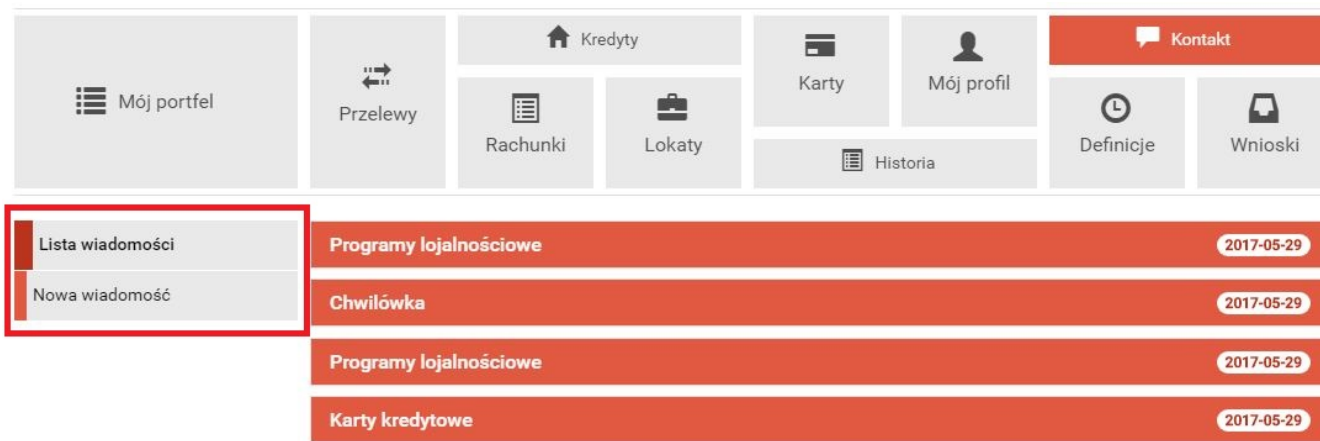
Mój portfel

Przelewy

Kredyty

Rachunki

Lokaty

Karty

Mój profil

Historia

Kontakt

Definicje

Wnioski

Lista wiadomości

Nowa wiadomość

Programy lojalnościowe 2017-05-29

Chwilówka 2017-05-29

Programy lojalnościowe 2017-05-29

Karty kredytowe 2017-05-29